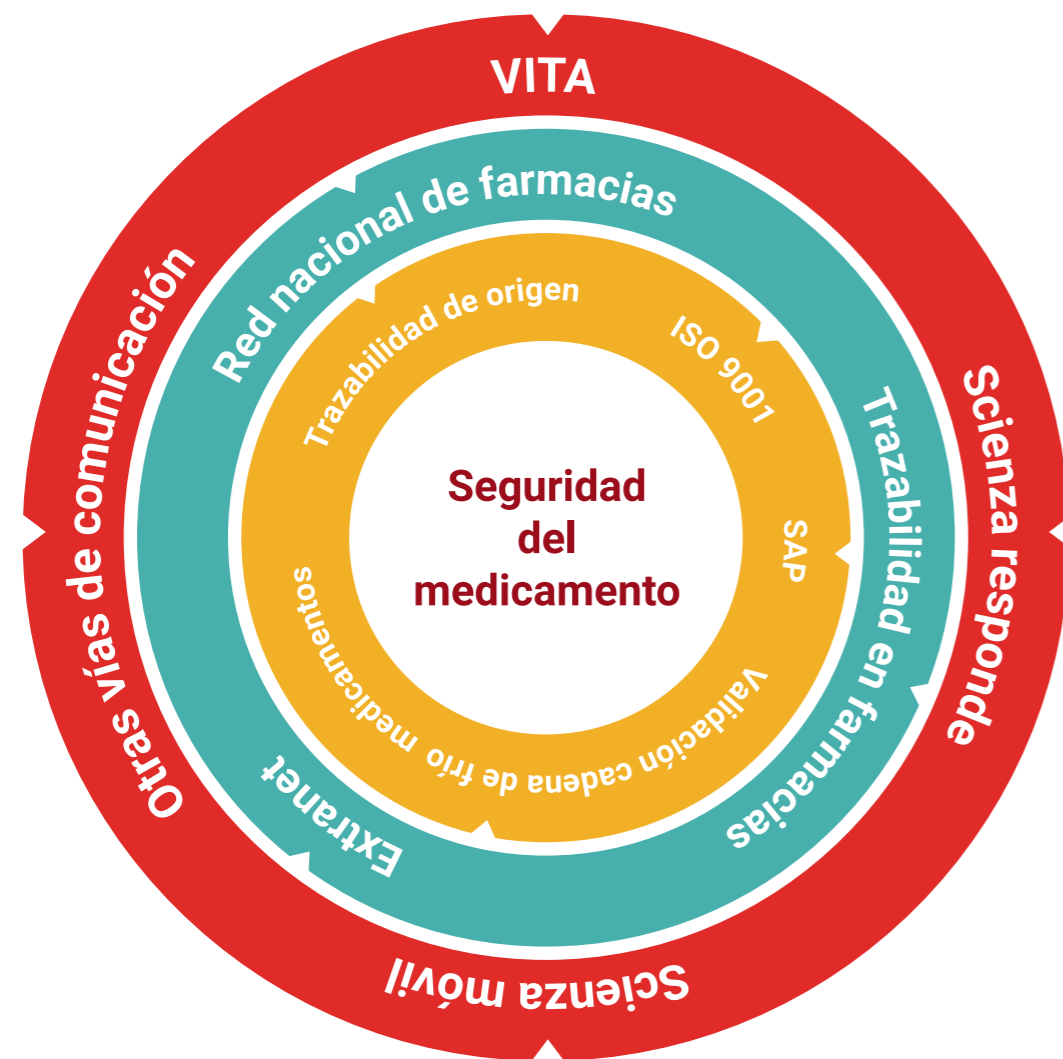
VITA

Scienza responde

Scienza móvil

Otras vías de comunicación

Red nacional de farmacias

Trazabilidad en farmacias

Extranet

Trazabilidad de origen

ISO 9001

SAP

Validación cadena de frío medicamentos

Seguridad del medicamento